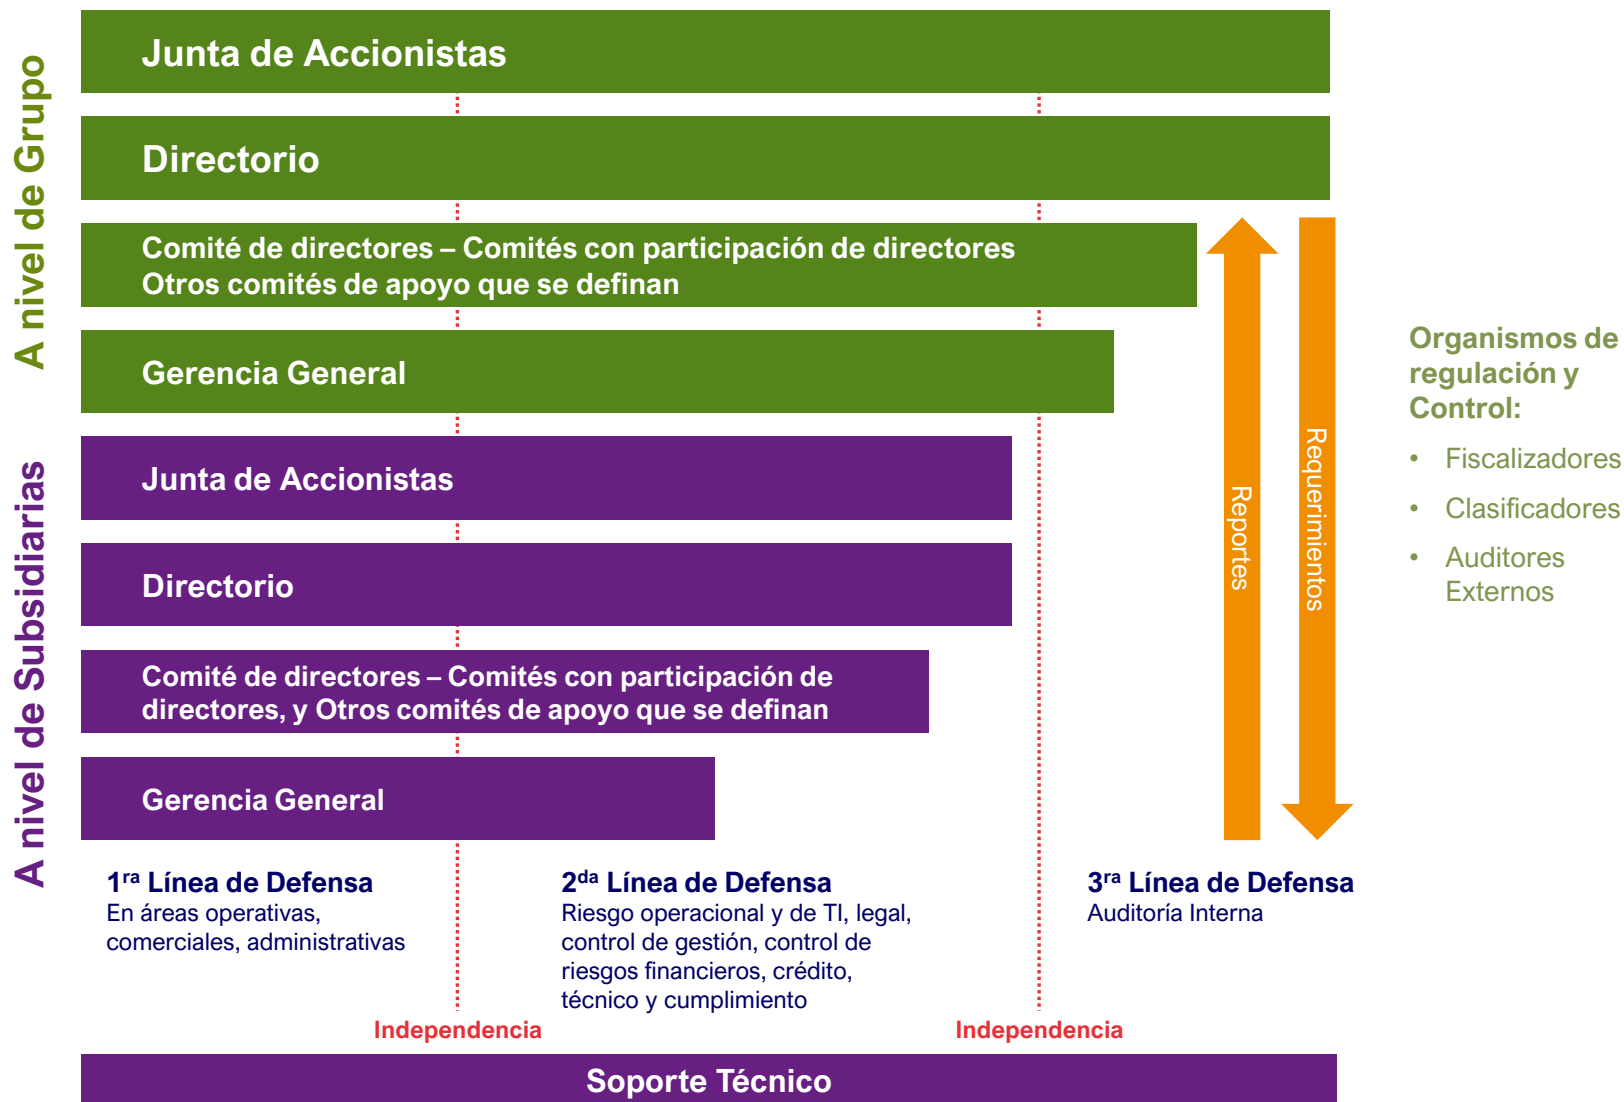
A nivel de Grupo

Junta de Accionistas

Directorio

Comité de directores – Comités con participación de directores
Otros comités de apoyo que se definan

Gerencia General

A nivel de Subsidiarias

Junta de Accionistas

Directorio

Comité de directores – Comités con participación de directores, y Otros comités de apoyo que se definan

Gerencia General

Reportes

Requerimientos

Organismos de regulación y Control:

- Fiscalizadores
- Clasificadores
- Auditores Externos

1$^{ra}$ Línea de Defensa
En áreas operativas, comerciales, administrativas

2$^{da}$ Línea de Defensa
Riesgo operacional y de TI, legal, control de gestión, control de riesgos financieros, crédito, técnico y cumplimiento

3$^{ra}$ Línea de Defensa
Auditoría Interna

Independencia

Independencia

Soporte Técnico